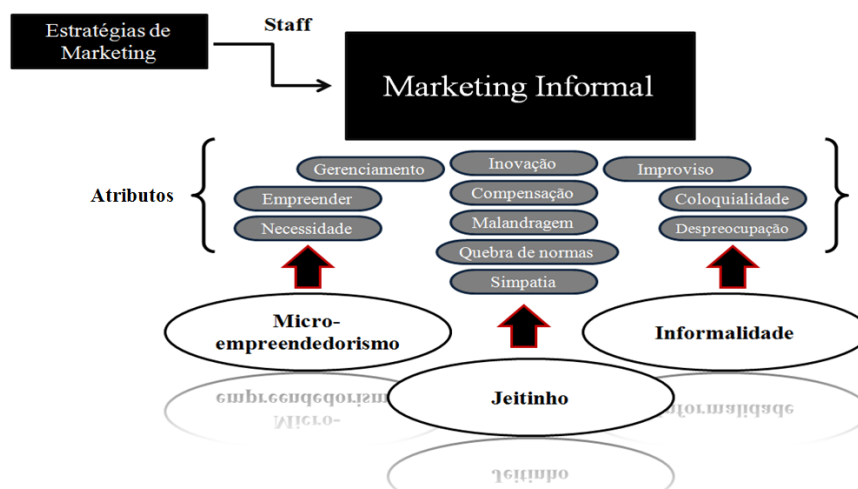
Estratégias de Marketing

Staff

Marketing Informal

Atributos

Gerenciamento

Empreender

Necessidade

Inovação

Compensação

Malandragem

Quebra de normas

Simpatia

Improviso

Coloquialidade

Despreocupação

Micro-empreendedorismo

Jeitinho

Informalidade